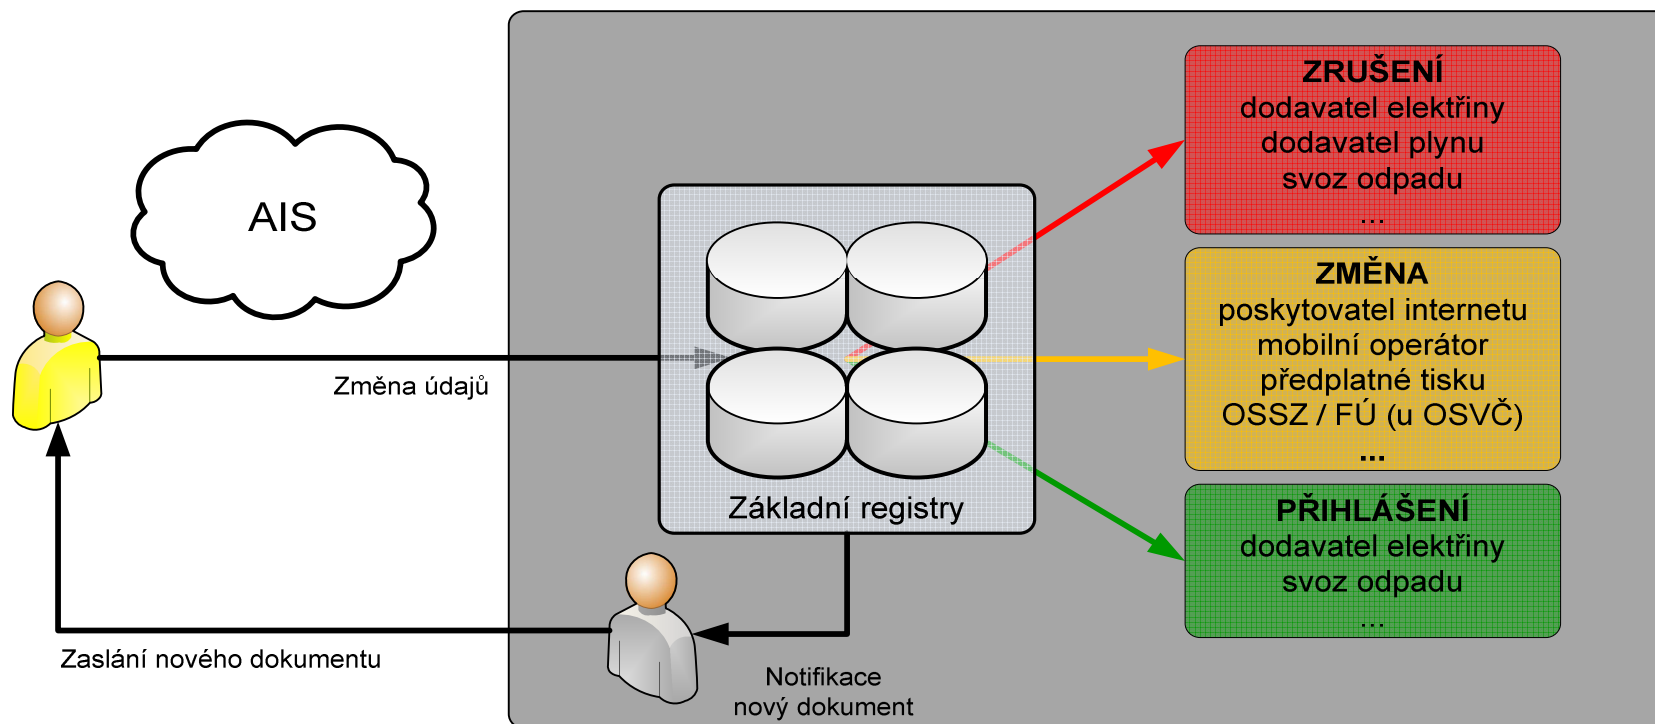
AIS

Změna údajů

Zaslání nového dokumentu

Základní registry

Notifikace
nový dokument

ZRUŠENÍ
dodavatel elektřiny
dodavatel plynu
svoz odpadu
...

ZMĚNA
poskytovatel internetu
mobilní operátor
předplatné tisku
OSSZ / FÚ (u OSVČ)
...

PŘIHLÁŠENÍ
dodavatel elektřiny
svoz odpadu
...